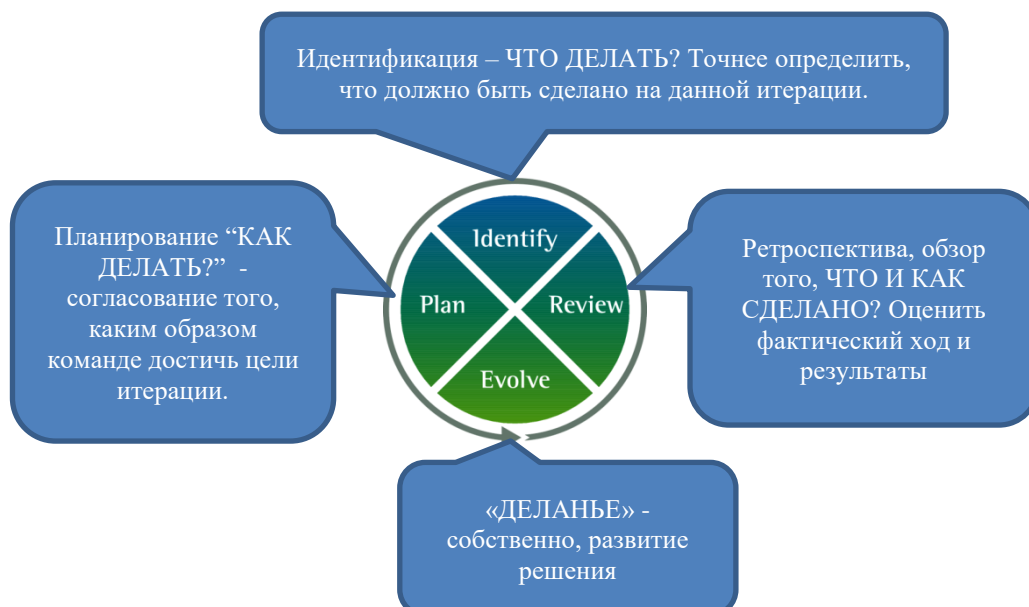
Идентификация – ЧТО ДЕЛАТЬ? Точнее определить, что должно быть сделано на данной итерации.

Планирование “КАК ДЕЛАТЬ?” - согласование того, каким образом команде достичь цели итерации.

Identify

Plan

Review

Evolve

Ретроспектива, обзор того, ЧТО И КАК СДЕЛАНО? Оценить фактический ход и результаты

«ДЕЛАНЬЕ» - собственно, развитие решения